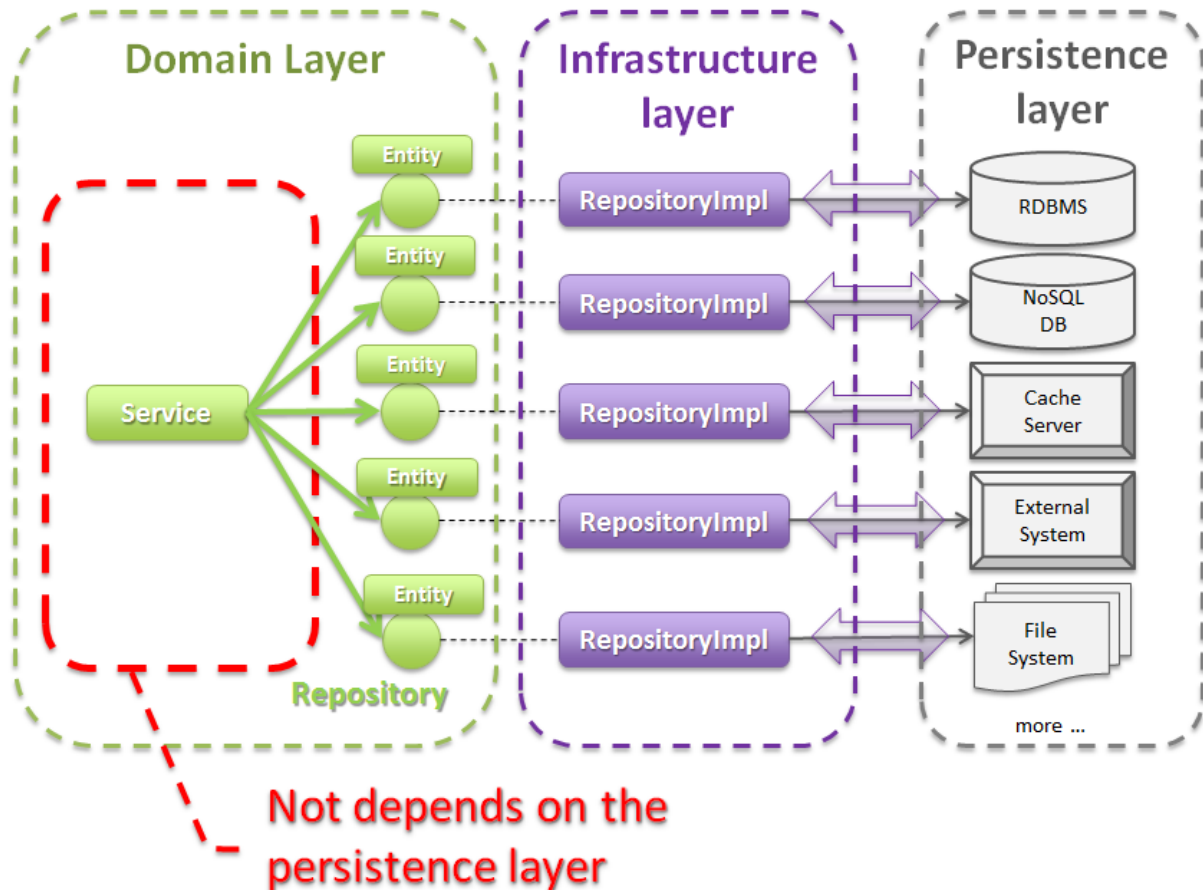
Domain Layer

Infrastructure layer

Persistence layer

Entity

Entity

Entity

Entity

Entity

Service

Repository

RepositoryImpl

RepositoryImpl

RepositoryImpl

RepositoryImpl

RepositoryImpl

RDBMS

NoSQL DB

Cache Server

External System

File System

more ...

Not depends on the persistence layer